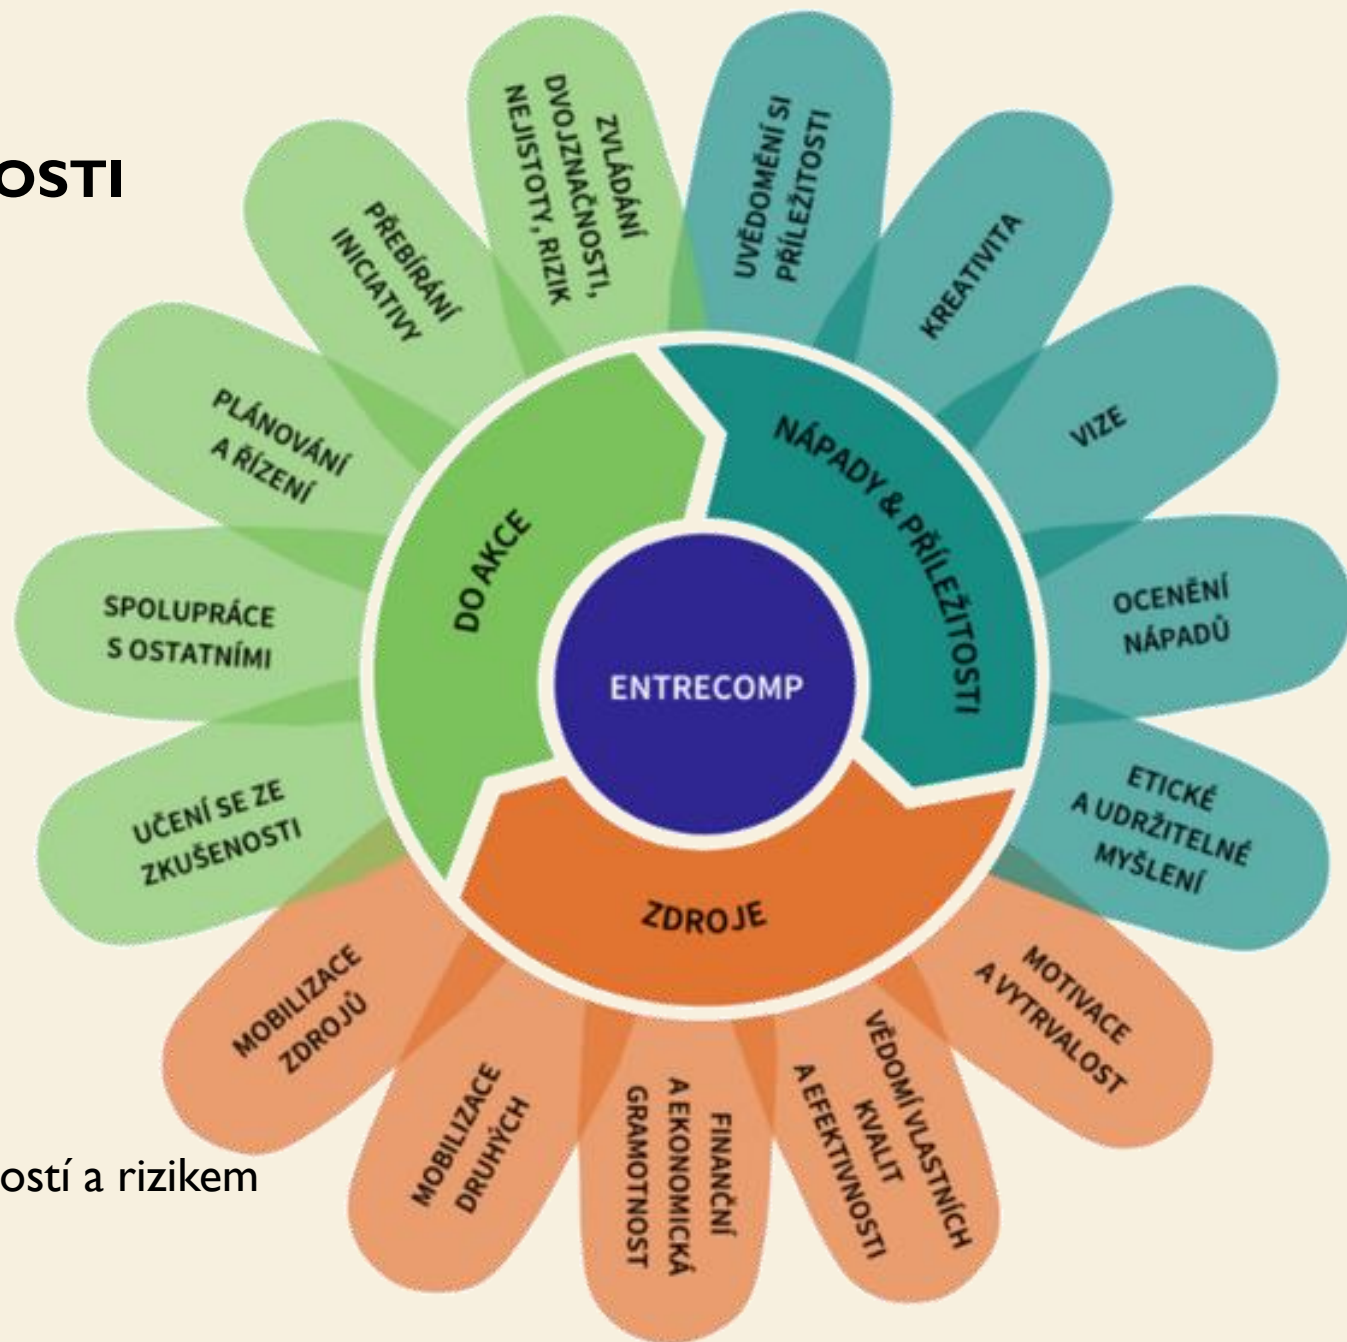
OSTI

ostí a rizikem

ZVLÁDÁNÍ DVOJZNAČNOSTI, NEJISTOTY, RIZIK

UVĚDOMĚNÍ SI PŘÍLEŽITOSTI

KREATIVITA

VIZE

OCENĚNÍ NÁPADŮ

ETICKÉ A UDRŽITELNÉ MYŠLENÍ

MOTIVACE A VYTRVALOST

VĚDOMÍ VLASTNÍCH KVALIT A EFEKTIVNOSTI

FINANČNÍ A EKONOMICKÁ GRAMOTNOST

MOBILIZACE DRUHÝCH

MOBILIZACE ZDROJŮ

UČENÍ SE ZE ZKUŠENOSTI

SPOLUPRÁCE S OSTATNÍMI

PLÁNOVÁNÍ A ŘÍZENÍ

PŘEBÍRÁNÍ INICIATIVY

DO AKCE

NÁPADY & PŘÍLEŽITOSTI

ZDROJE

ENTRECOMP